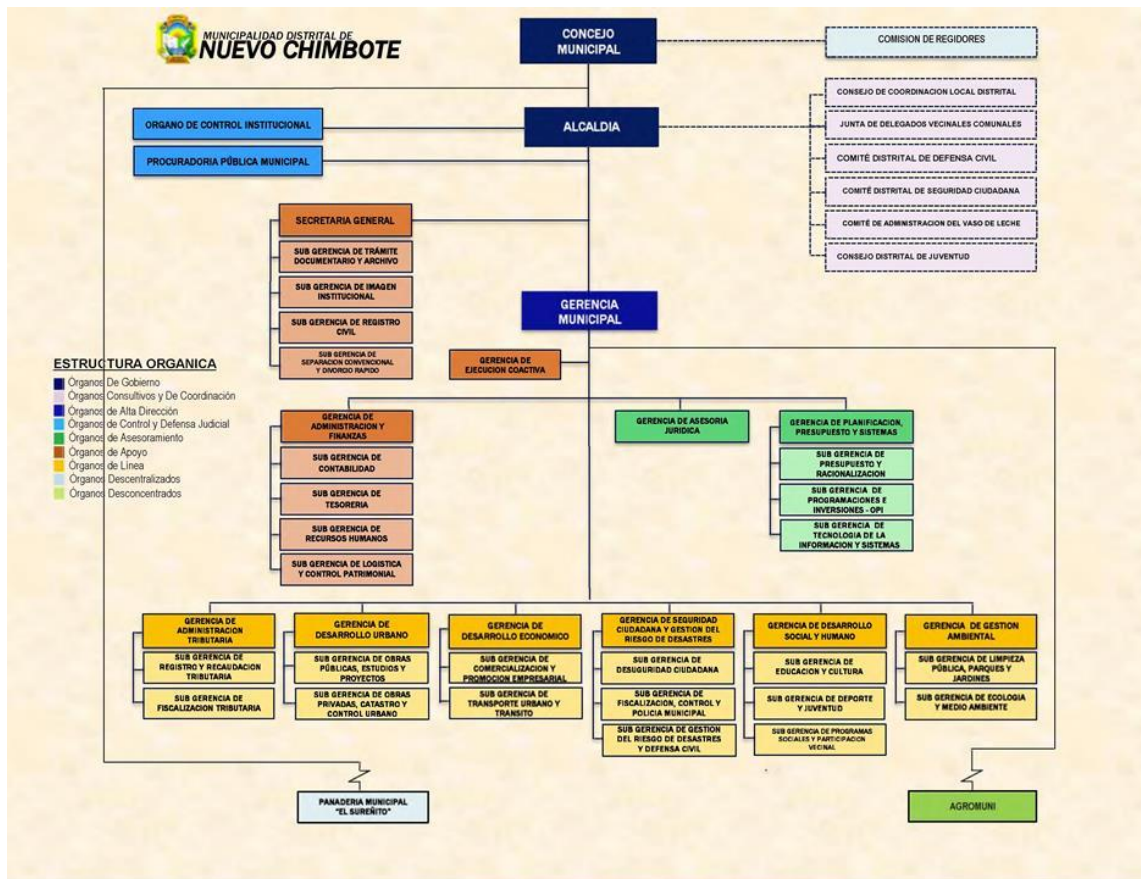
MUNICIPALIDAD DISTRITAL DE
NUEVO CHIMBOTE

CONCEJO MUNICIPAL

COMISION DE REGIDORES

CONSEJO DE COORDINACION LOCAL DISTRITAL

JUNTA DE DELEGADOS VECINALES COMUNALES

COMITÉ DISTRITAL DE DEFENSA CIVIL

COMITÉ DISTRITAL DE SEGURIDAD CIUDADANA

COMITÉ DE ADMINISTRACION DEL VASO DE LECHE

CONSEJO DISTRITAL DE JUVENTUD

ORGANO DE CONTROL INSTITUCIONAL

ALCALDIA

PROCURADORIA PÚBLICA MUNICIPAL

SECRETARIA GENERAL

SUB GERENCIA DE TRÁMITE DOCUMENTARIO Y ARCHIVO

SUB GERENCIA DE IMAGEN INSTITUCIONAL

SUB GERENCIA DE REGISTRO CIVIL

SUB GERENCIA DE SEPARACION CONVENCIONAL Y DIVORCIO RAPIDO

GERENCIA MUNICIPAL

ESTRUCTURA ORGANICA
Órganos De Gobierno
Órganos Consultivos y De Coordinación
Órganos de Alta Dirección
Órganos de Control y Defensa Judicial
Órganos de Asesoramiento
Órganos de Apoyo
Órganos de Línea
Órganos Descentralizados
Órganos Desconcentrados

GERENCIA DE EJECUCION COACTIVA

GERENCIA DE ADMINISTRACION Y FINANZAS

SUB GERENCIA DE CONTABILIDAD

SUB GERENCIA DE TESORERIA

SUB GERENCIA DE RECURSOS HUMANOS

SUB GERENCIA DE LOGISTICA Y CONTROL PATRIMONIAL

GERENCIA DE ASESORIA JURIDICA

GERENCIA DE PLANIFICACION, PRESUPUESTO Y SISTEMAS

SUB GERENCIA DE PRESUPUESTO Y RACIONALIZACION

SUB GERENCIA DE PROGRAMACIONES E INVERSIONES - OPI

SUB GERENCIA DE TECNOLOGIA DE LA INFORMACION Y SISTEMAS

GERENCIA DE ADMINISTRACION TRIBUTARIA

SUB GERENCIA DE REGISTRO Y RECAUDACION TRIBUTARIA

SUB GERENCIA DE FISCALIZACION TRIBUTARIA

GERENCIA DE DESARROLLO URBANO

SUB GERENCIA DE OBRAS PÚBLICAS, ESTUDIOS Y PROYECTOS

SUB GERENCIA DE OBRAS PRIVADAS, CATASTRO Y CONTROL URBANO

GERENCIA DE DESARROLLO ECONOMICO

SUB GERENCIA DE COMERCIALIZACION Y PROMOCION EMPRESARIAL

SUB GERENCIA DE TRANSPORTE URBANO Y TRANSITO

GERENCIA DE SEGURIDAD CIUDADANA Y GESTION DEL RIESGO DE DESASTRES

SUB GERENCIA DE DESEGURIDAD CIUDADANA

SUB GERENCIA DE FISCALIZACION, CONTROL Y POLICIA MUNICIPAL

SUB GERENCIA DE GESTION DEL RIESGO DE DESASTRES Y DEFENSA CIVIL

GERENCIA DE DESARROLLO SOCIAL Y HUMANO

SUB GERENCIA DE EDUCACION Y CULTURA

SUB GERENCIA DE DEPORTE Y JUVENTUD

SUB GERENCIA DE PROGRAMAS SOCIALES Y PARTICIPACION VECINAL

GERENCIA DE GESTION AMBIENTAL

SUB GERENCIA DE LIMPIEZA PÚBLICA, PARQUES Y JARDINES

SUB GERENCIA DE ECOLOGIA Y MEDIO AMBIENTE

PANADERIA MUNICIPAL "EL SUREÑITO"

AGROMUNI